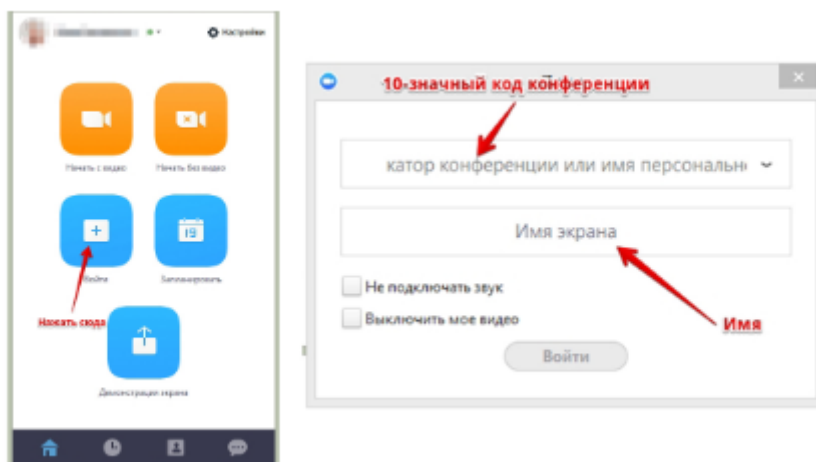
Настройки

Начать с видео

Начать без видео

19

Войти

Запланировать

Нажать сюда

Демонстрация экрана

10-значный код конференции

катор конференции или имя персональн

Имя экрана

Не подключать звук

Выключить мое видео

Имя

Войти